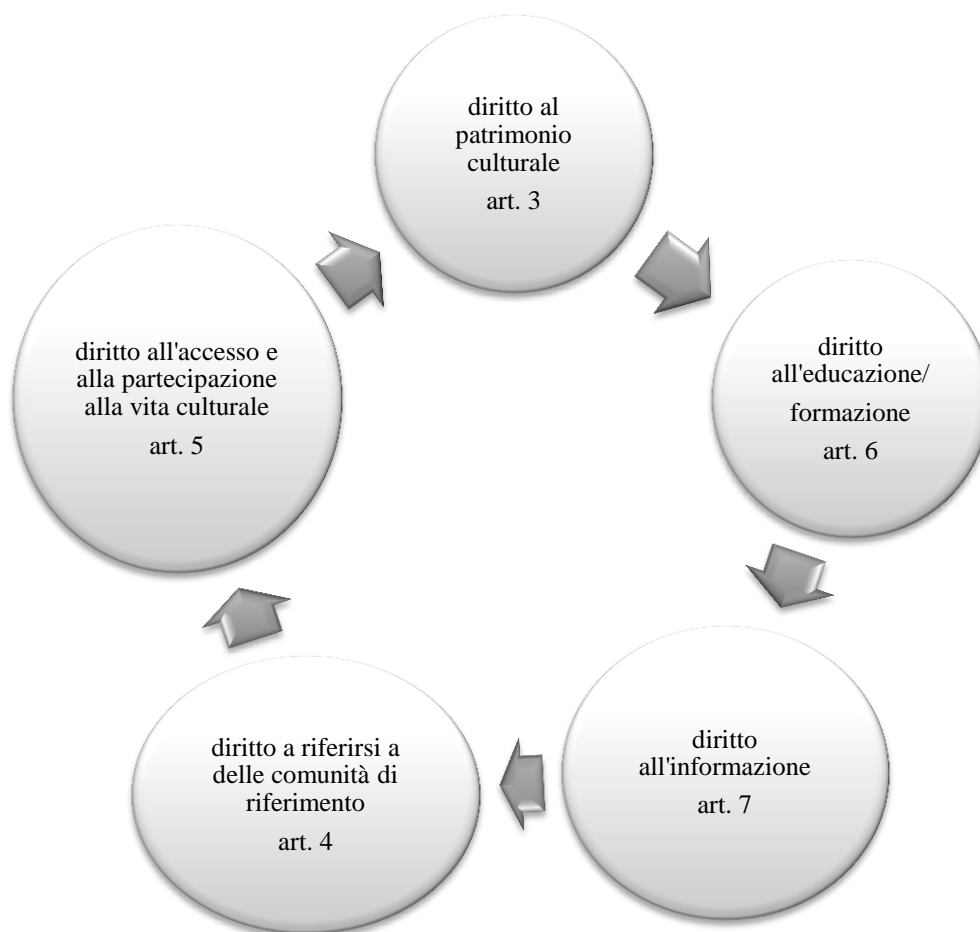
diritto al patrimonio culturale

art. 3

diritto all'educazione/

formazione

art. 6

diritto all'informazione

art. 7

diritto a riferirsi a delle comunità di riferimento

art. 4

diritto all'accesso e alla partecipazione alla vita culturale

art. 5